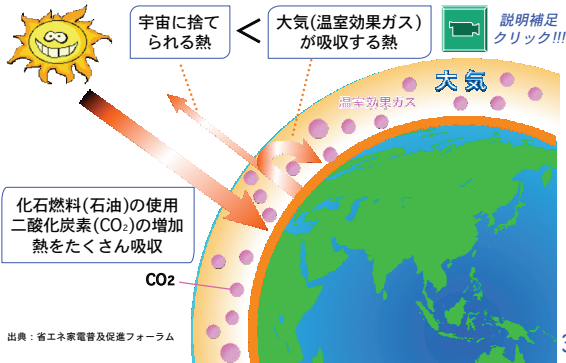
宇宙に捨てられる熱 < 大気(温室効果ガス)が吸収する熱

説明補足クリック!!!

大気

温室効果ガス

化石燃料(石油)の使用
二酸化炭素($CO_2$)の増加
熱をたくさん吸収

$CO_2$

出典：省エネ家電普及促進フォーラム

3